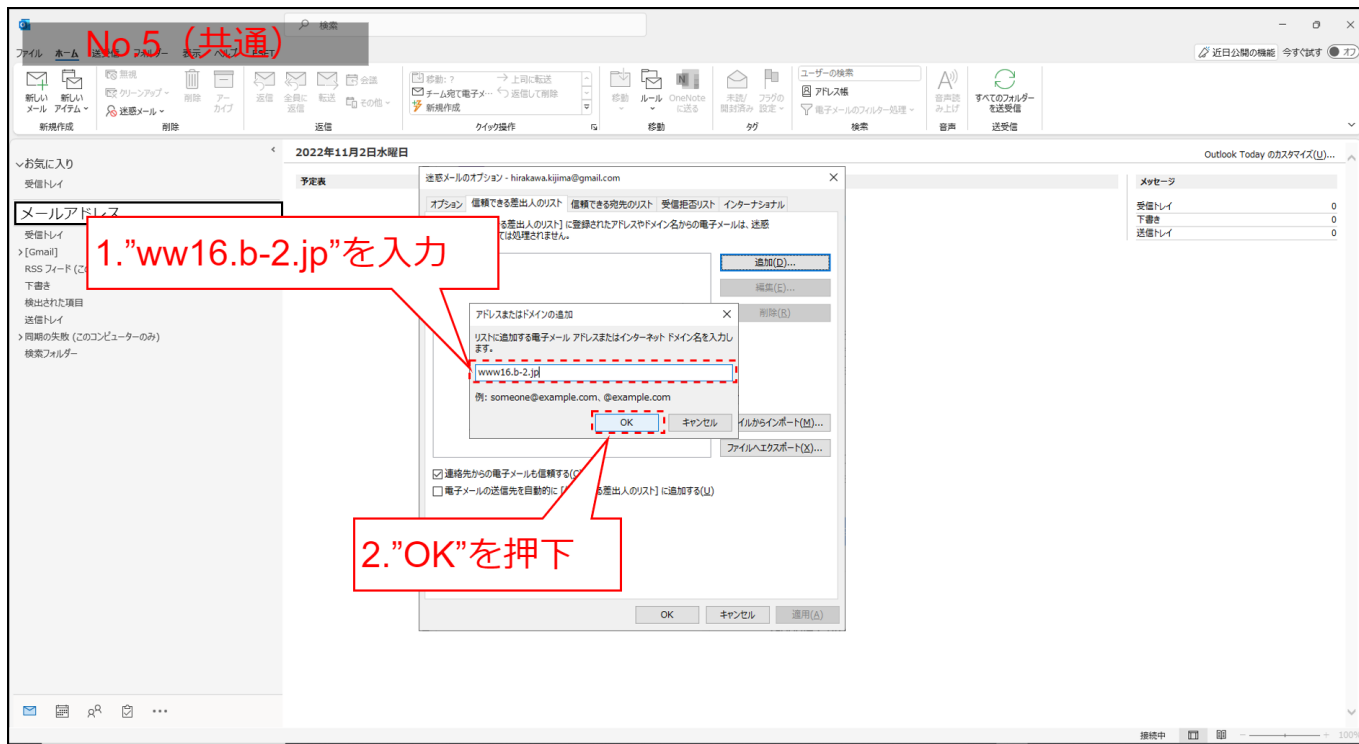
No.5（共通）

検索

ファイル ホーム 送受信 フォルダー 表示 ヘルプ ESET

近日公開の機能 今すぐ試す オフ

新しいメール 新しいアイテム 新規作成
無視 クリーンアップ 迷惑メール 削除 アーカイブ 削除
返信 全員に返信 転送 会議 その他 返信
移動: ? チーム宛て電子メ... 新規作成 上司に転送 返信して削除 クイック操作
移動 ルール OneNoteに送る 移動
未読/開封済み フラグの設定 タグ
ユーザーの検索 アドレス帳 電子メールのフィルター処理 検索
音声読み上げ 音声
すべてのフォルダーを送受信 送受信

お気に入り
受信トレイ
メールアドレス
受信トレイ
[Gmail]
RSS フィード (この
下書き
検出された項目
送信トレイ
同期の失敗 (このコンピューターのみ)
検索フォルダー

2022年11月2日水曜日
予定表
Outlook Today のカスタマイズ(U)...
メッセージ
| | |
|---|---|
| 受信トレイ | 0 |
| 下書き | 0 |
| 送信トレイ | 0 |

迷惑メールのオプション - hirakawa.kijima@gmail.com
オプション 信頼できる差出人のリスト 信頼できる宛先のリスト 受信拒否リスト インターナショナル
[信頼できる差出人のリスト] に登録されたアドレスやドメイン名からのメールは、迷惑メールとしては処理されません。
追加(D)...
編集(E)...
削除(R)
ファイルからインポート(M)...
ファイルへエクスポート(X)...
連絡先からの電子メールも信頼する(C)
電子メールの送信先を自動的に [信頼できる差出人のリスト] に追加する(U)
OK キャンセル 適用(A)

1.”ww16.b-2.jp”を入力

アドレスまたはドメインの追加
リストに追加する電子メール アドレスまたはインターネット ドメイン名を入力します。
www16.b-2.jp
例: someone@example.com、@example.com
OK キャンセル

2.”OK”を押下

接続中 100%